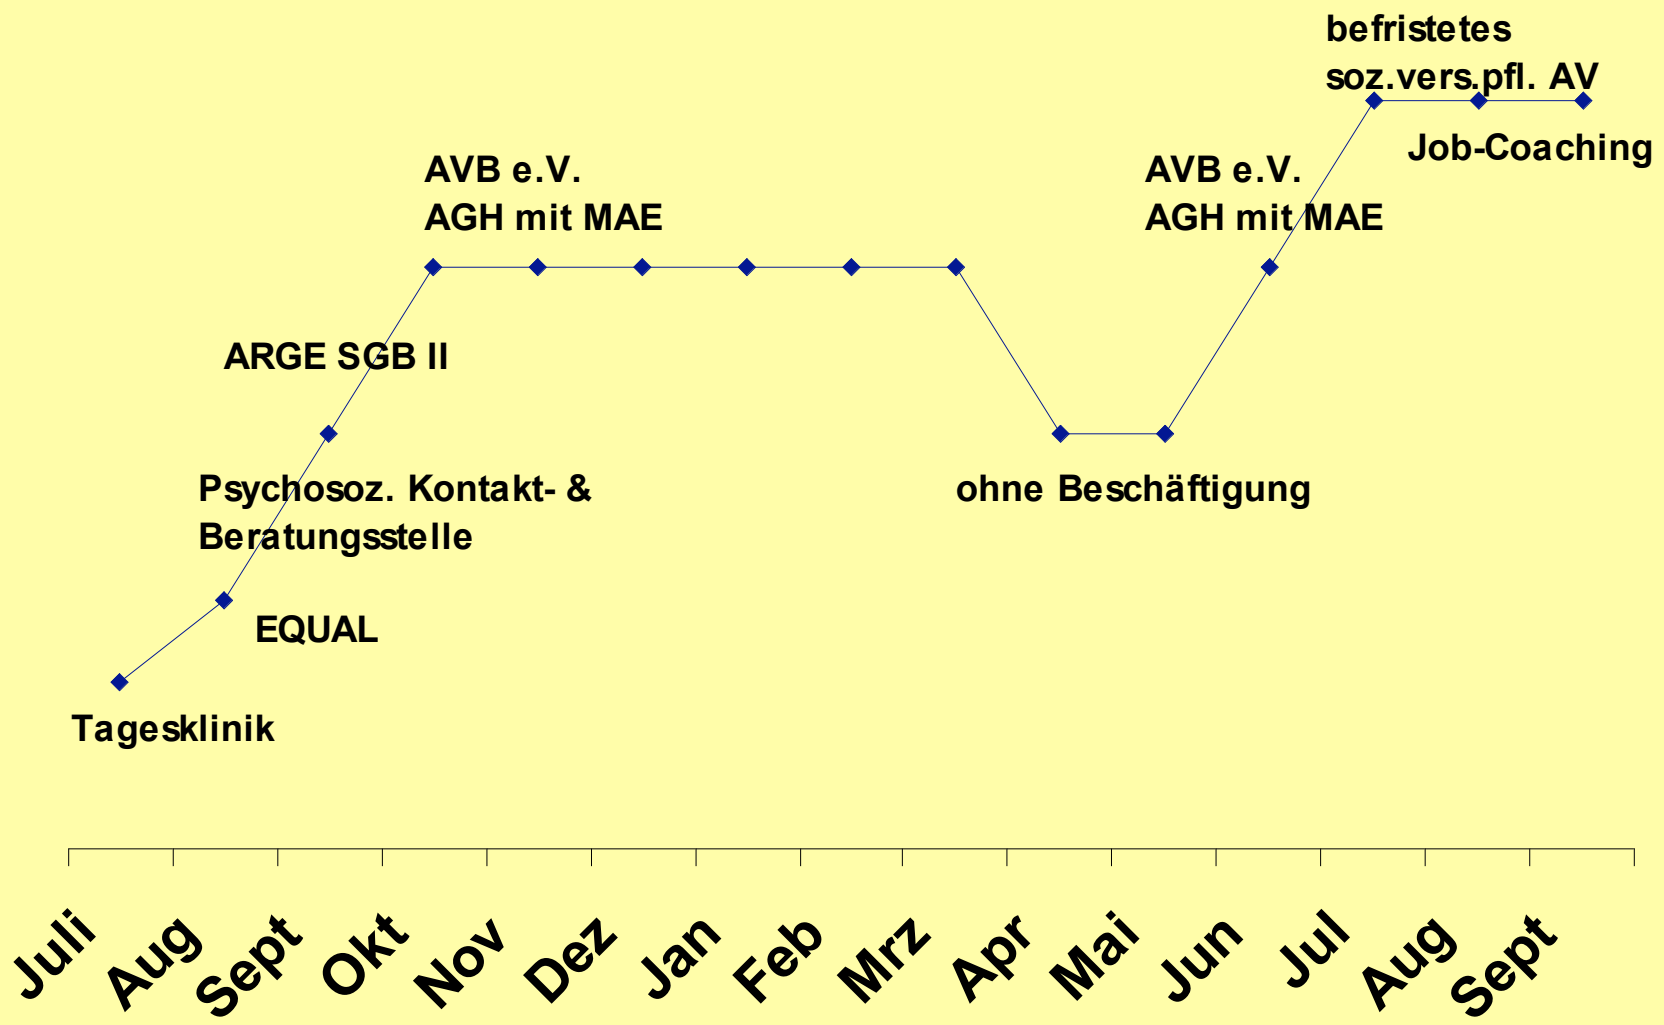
befristetes
soz.vers.pfl. AV

Job-Coaching

AVB e.V.
AGH mit MAE

AVB e.V.
AGH mit MAE

ARGE SGB II

Psychosoz. Kontakt- &
Beratungsstelle

ohne Beschäftigung

EQUAL

Tagesklinik

Juli
Aug
Sept
Okt
Nov
Dez
Jan
Feb
Mrz
Apr
Mai
Jun
Jul
Aug
Sept